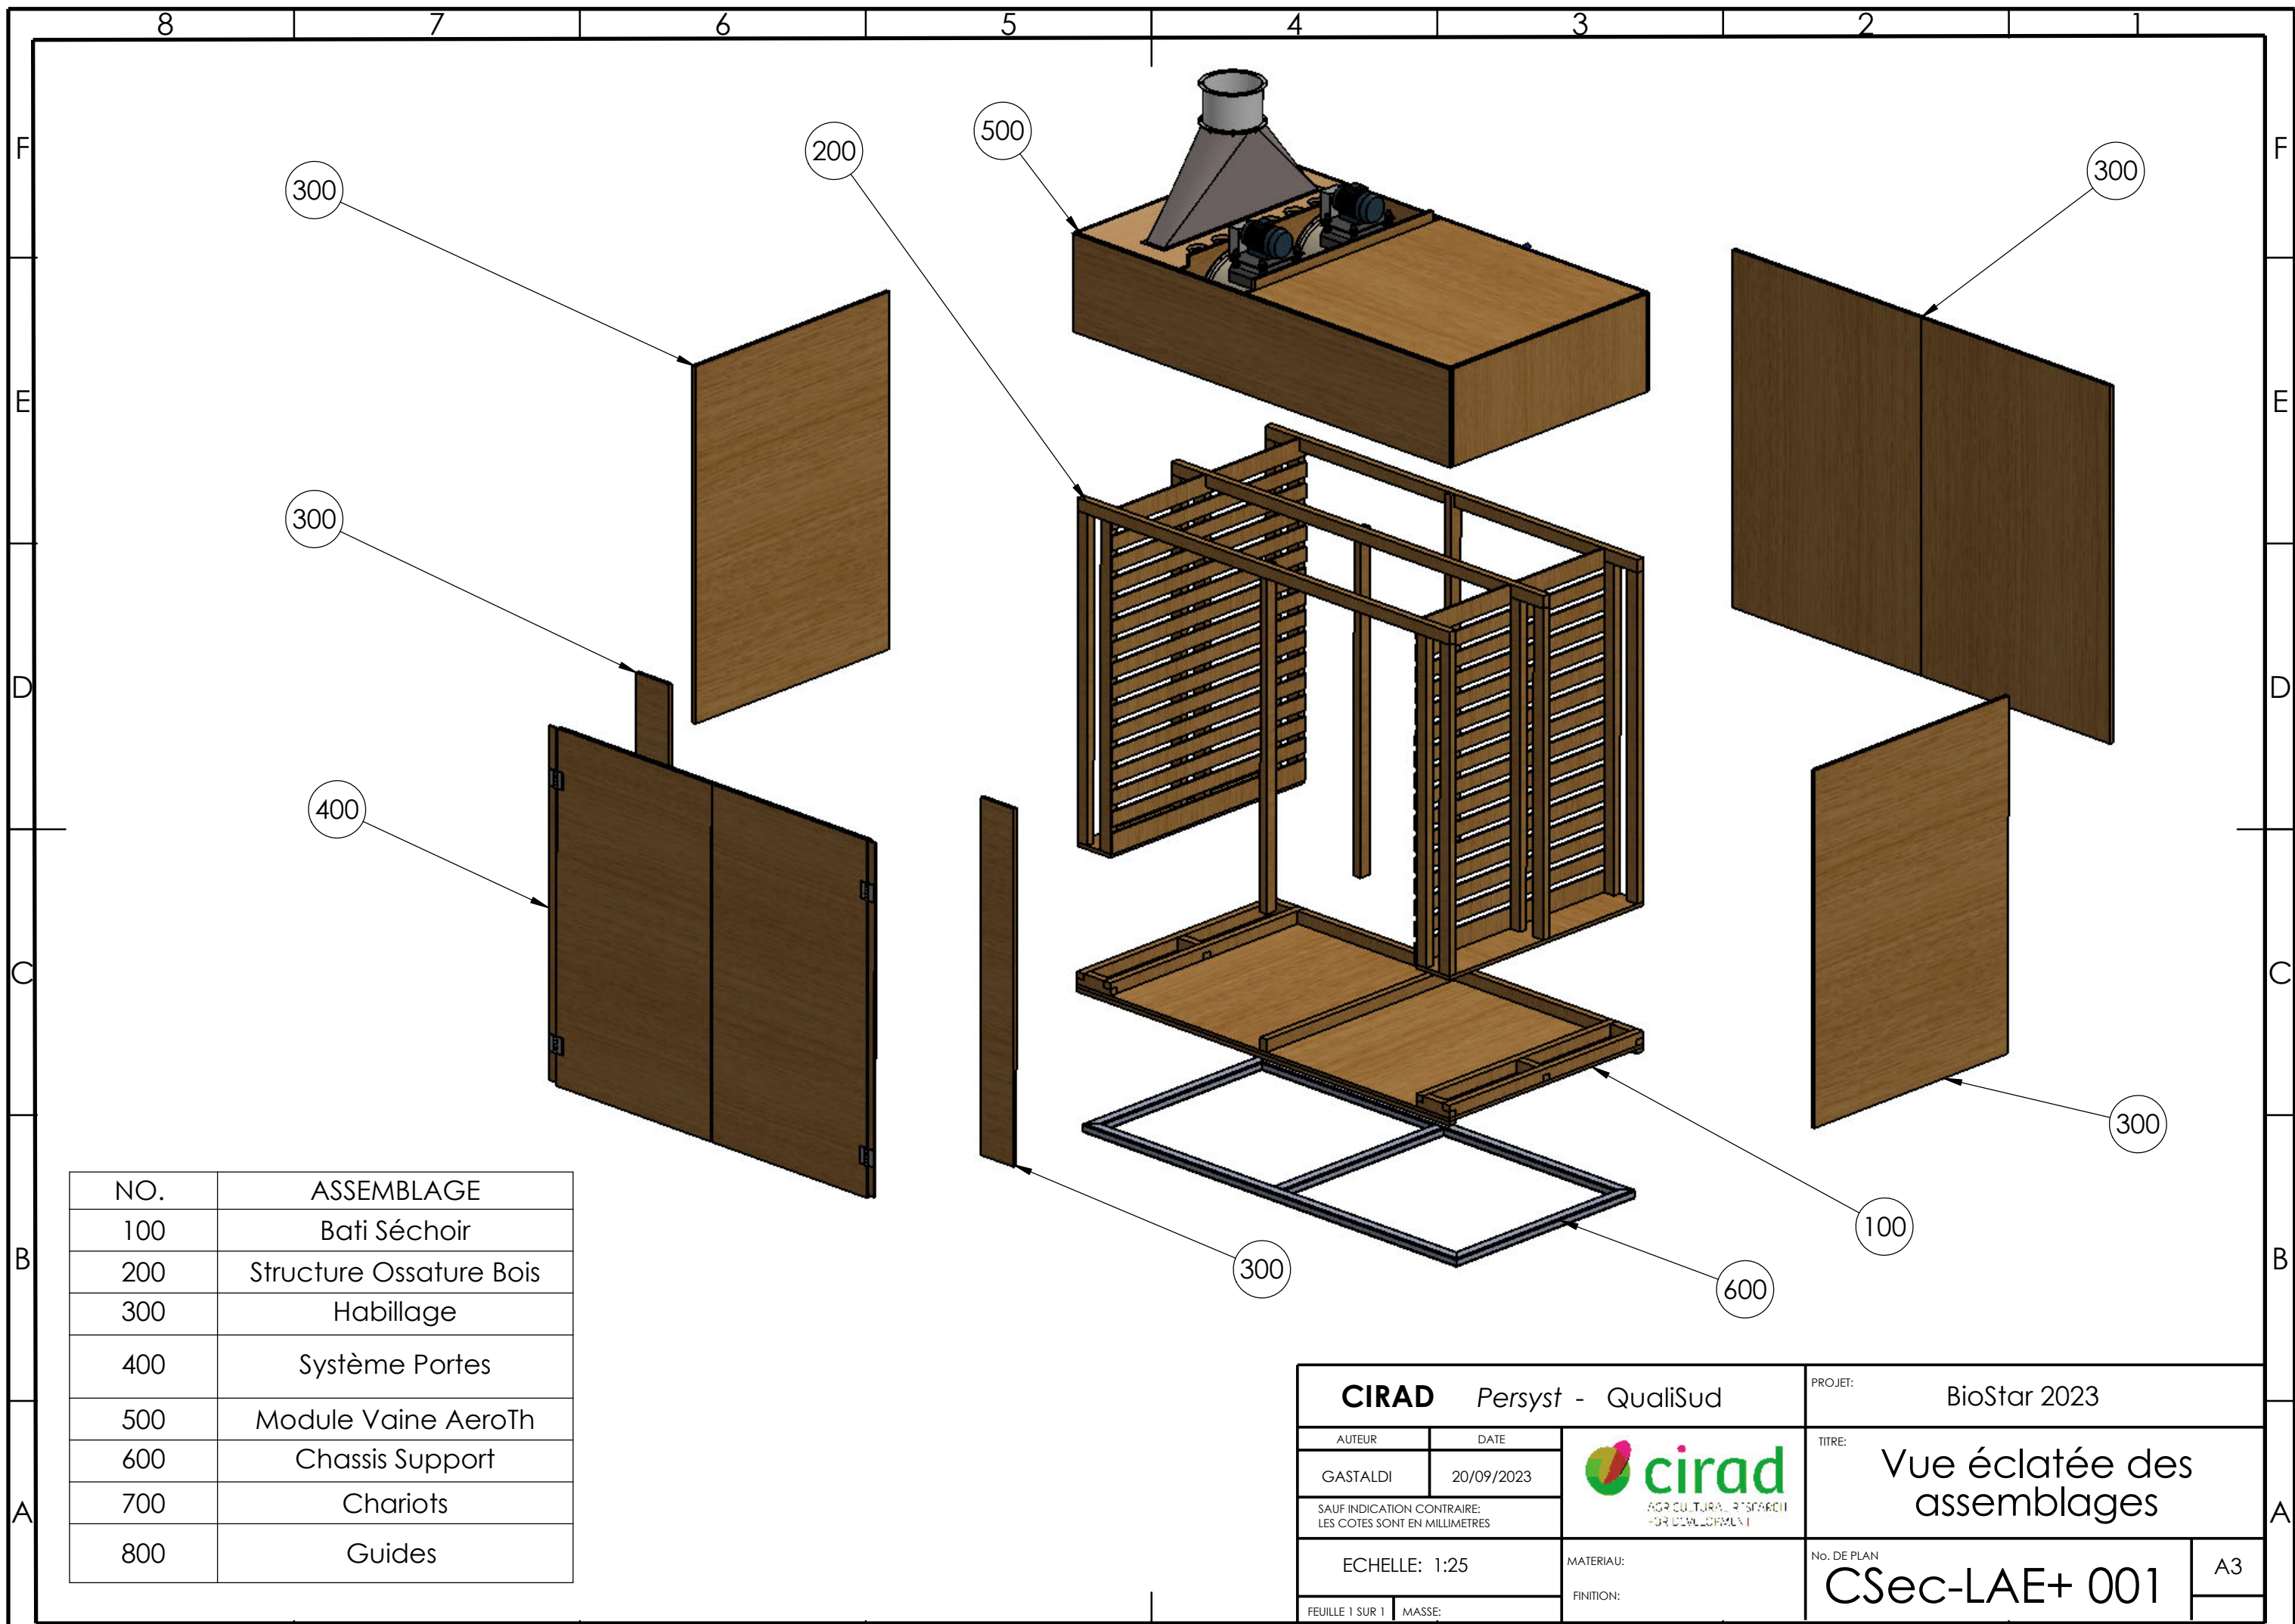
8 7 6 5 4 3 2 1

F E D C B A

300

200

500

300

300

400

300

100

600

300

| NO. | ASSEMBLAGE |
|---|---|
| 100 | Bati Séchoir |
| 200 | Structure Ossature Bois |
| 300 | Habillage |
| 400 | Système Portes |
| 500 | Module Vaine AeroTh |
| 600 | Chassis Support |
| 700 | Chariots |
| 800 | Guides |

CIRAD Persyst - QualiSud

PROJET: BioStar 2023

AUTEUR DATE
GASTALDI 20/09/2023

cirad
AGRICULTURAL RESEARCH FOR DEVELOPMENT

TITRE: Vue éclatée des assemblages

SAUF INDICATION CONTRAIRE:
LES COTES SONT EN MILLIMETRES

ECHELLE: 1:25

MATERIAU:

FINITION:

No. DE PLAN
CSec-LAE+ 001

A3

FEUILLE 1 SUR 1 MASSE: